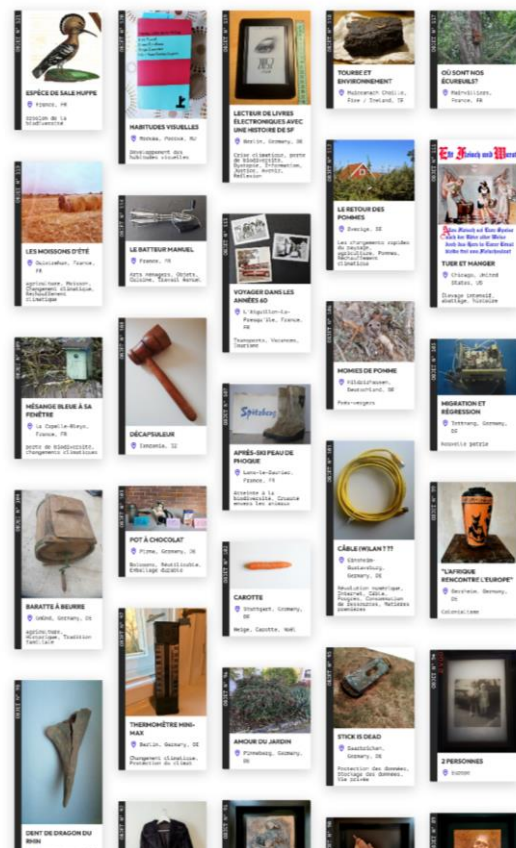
ESPÈCE DE SALE HUPPE
France, FR
Déclin de la biodiversité

HABITUDES VISUELLES
Moscow, Russia, RU
Développement des habitudes visuelles

LECTEUR DE LIVRES ÉLECTRONIQUES AVEC UNE HISTOIRE DE SF
Berlin, Germany, DE
Crise climatique, perte de biodiversité, Numérique, Information, Justice, Avenir, Réflexion

TOURBE ET ENVIRONNEMENT
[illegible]

OÙ SONT NOS ÉCUREUILS?
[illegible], France, FR

LES MOISSONS D'ÉTÉ
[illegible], France, FR
Agriculture, Moisson, Changement climatique, Réchauffement climatique

LE BATTEUR MANUEL
France, FR
Arts ménagers, Objets, Cuisine, Travail manuel

VOYAGER DANS LES ANNÉES 60
L'Aiguillon-la-Presqu'île, France, FR
Transports, Vacances, Tourisme

LE RETOUR DES POMMES
Sverige, SE
Les changements rapides du paysage, agriculture, Pommes, Réchauffement climatique

Ein Mensch und Eure Werke
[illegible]

TUER ET MANGER
Chicago, United States, US
Élevage intensif, abattage, Viande

MÉSANGE BLEUE À SA FENÊTRE
La Capelle-Bleys, France, FR
perte de biodiversité, Changements climatiques

DÉCAPSULEUR
Tanzania, TZ

APRÈS-SKI PEAU DE PHOQUE
Spitsberg
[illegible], France, FR
Atteinte à la biodiversité, Cruauté envers les animaux

MOMIES DE POMME
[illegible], Germany, DE
Pommes, vergers

MIGRATION ET RÉGRESSION
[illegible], Germany, DE
Nouvelle patrie

BARATTE À BEURRE
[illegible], Germany, DE
Agriculture, Historique, Tradition familiale

POT À CHOCOLAT
Pirna, Germany, DE
Boissons, Nostalgie, Emballage durable

CAROTTE
Stuttgart, Germany, DE
Neige, Carotte, Noël

CÂBLE (W)LAN ???
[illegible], Germany, DE
Révolution numérique, Internet, Câble, Progrès, Consommation de ressources, Matières premières

"L'AFRIQUE RENCONTRE L'EUROPE"
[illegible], Germany, DE
Colonialisme

THERMOMÈTRE MINI-MAX
Berlin, Germany, DE
Changement climatique, Protection du climat

AMOUR DU JARDIN
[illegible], Germany, DE

STICK IS DEAD
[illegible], Germany, DE
Protection des données, Stockage des données, Vie privée

2 PERSONNES
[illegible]

DENT DE DRAGON DU RHIN